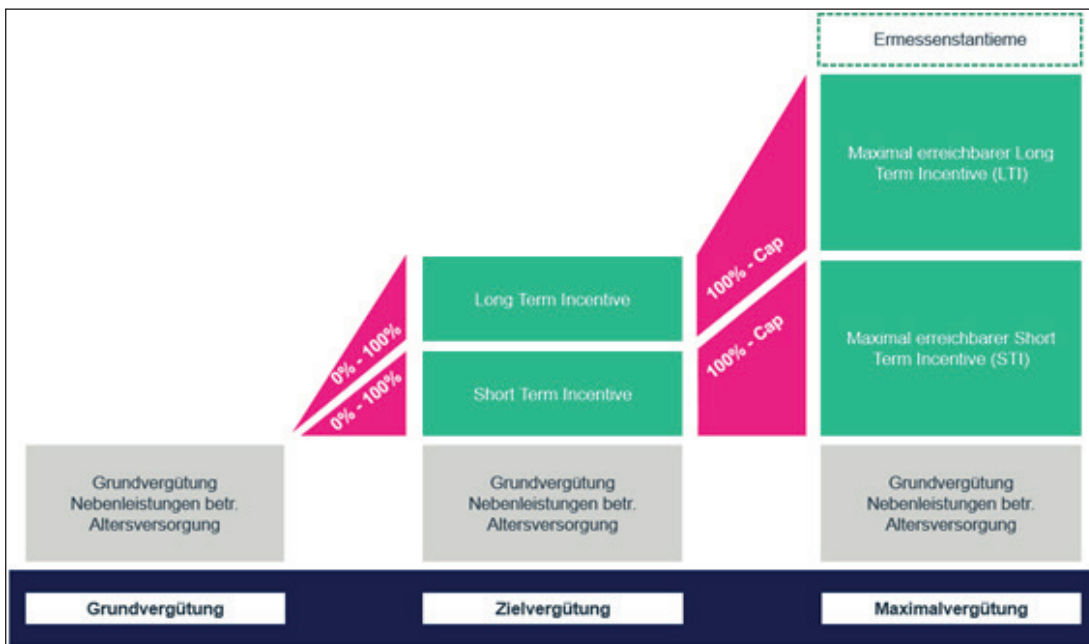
Ermessenstantieme

Maximal erreichbarer Long Term Incentive (LTI)

Maximal erreichbarer Short Term Incentive (STI)

Long Term Incentive

Short Term Incentive

0% - 100%

0% - 100%

100% - Cap

100% - Cap

Grundvergütung Nebenleistungen betr. Altersversorgung

Grundvergütung Nebenleistungen betr. Altersversorgung

Grundvergütung Nebenleistungen betr. Altersversorgung

Grundvergütung

Zielvergütung

Maximalvergütung